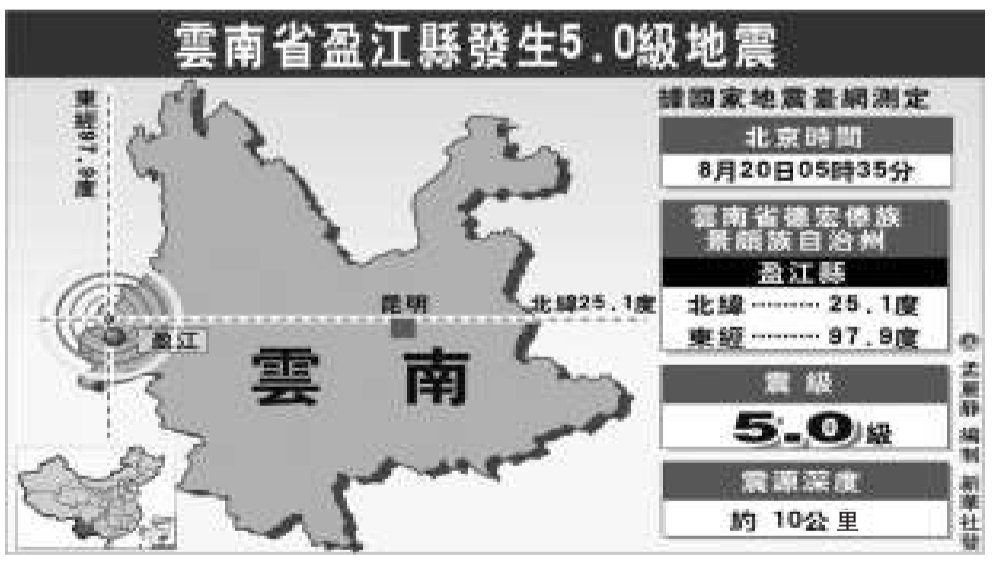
雲南省盈江縣發生5.0級地震

據國家地震臺網測定

北京時間

8月20日05時35分

雲南省德宏傣族景頗族自治州

盈江縣

北緯……… 25.1度

東經……… 97.9度

震級

5.0級

震源深度

約 10公里

東經97.9度

昆明

北緯25.1度

盈江

雲 南

史新靜 編制 新華社發